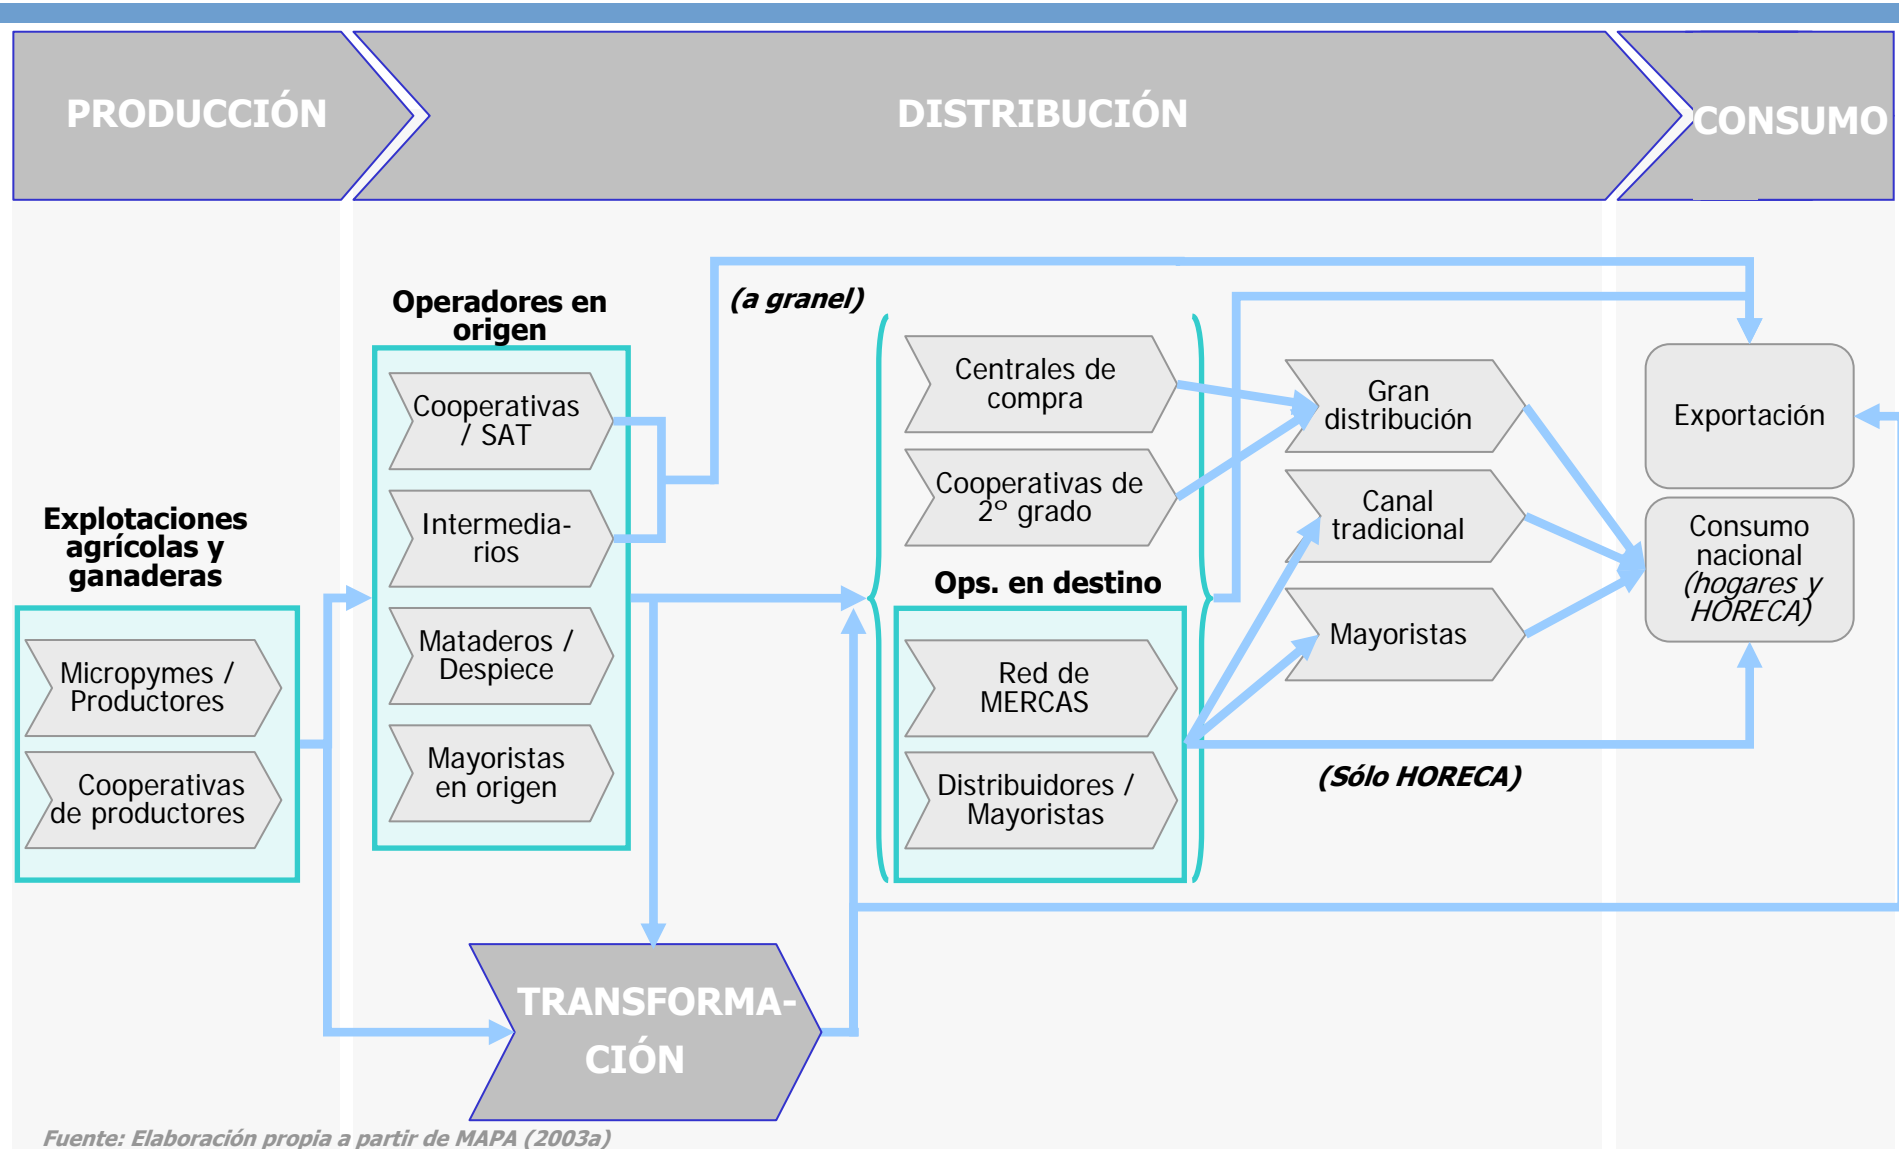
PRODUCCIÓN

DISTRIBUCIÓN

CONSUMO

(a granel)

Operadores en origen

Cooperativas / SAT

Intermedia-rios

Mataderos / Despiece

Mayoristas en origen

Explotaciones agrícolas y ganaderas

Micropymes / Productores

Cooperativas de productores

Centrales de compra

Cooperativas de 2° grado

Ops. en destino

Red de MERCAS

Distribuidores / Mayoristas

Gran distribución

Canal tradicional

Mayoristas

Exportación

Consumo nacional (hogares y HORECA)

(Sólo HORECA)

TRANSFORMA-CIÓN

Fuente: Elaboración propia a partir de MAPA (2003a)